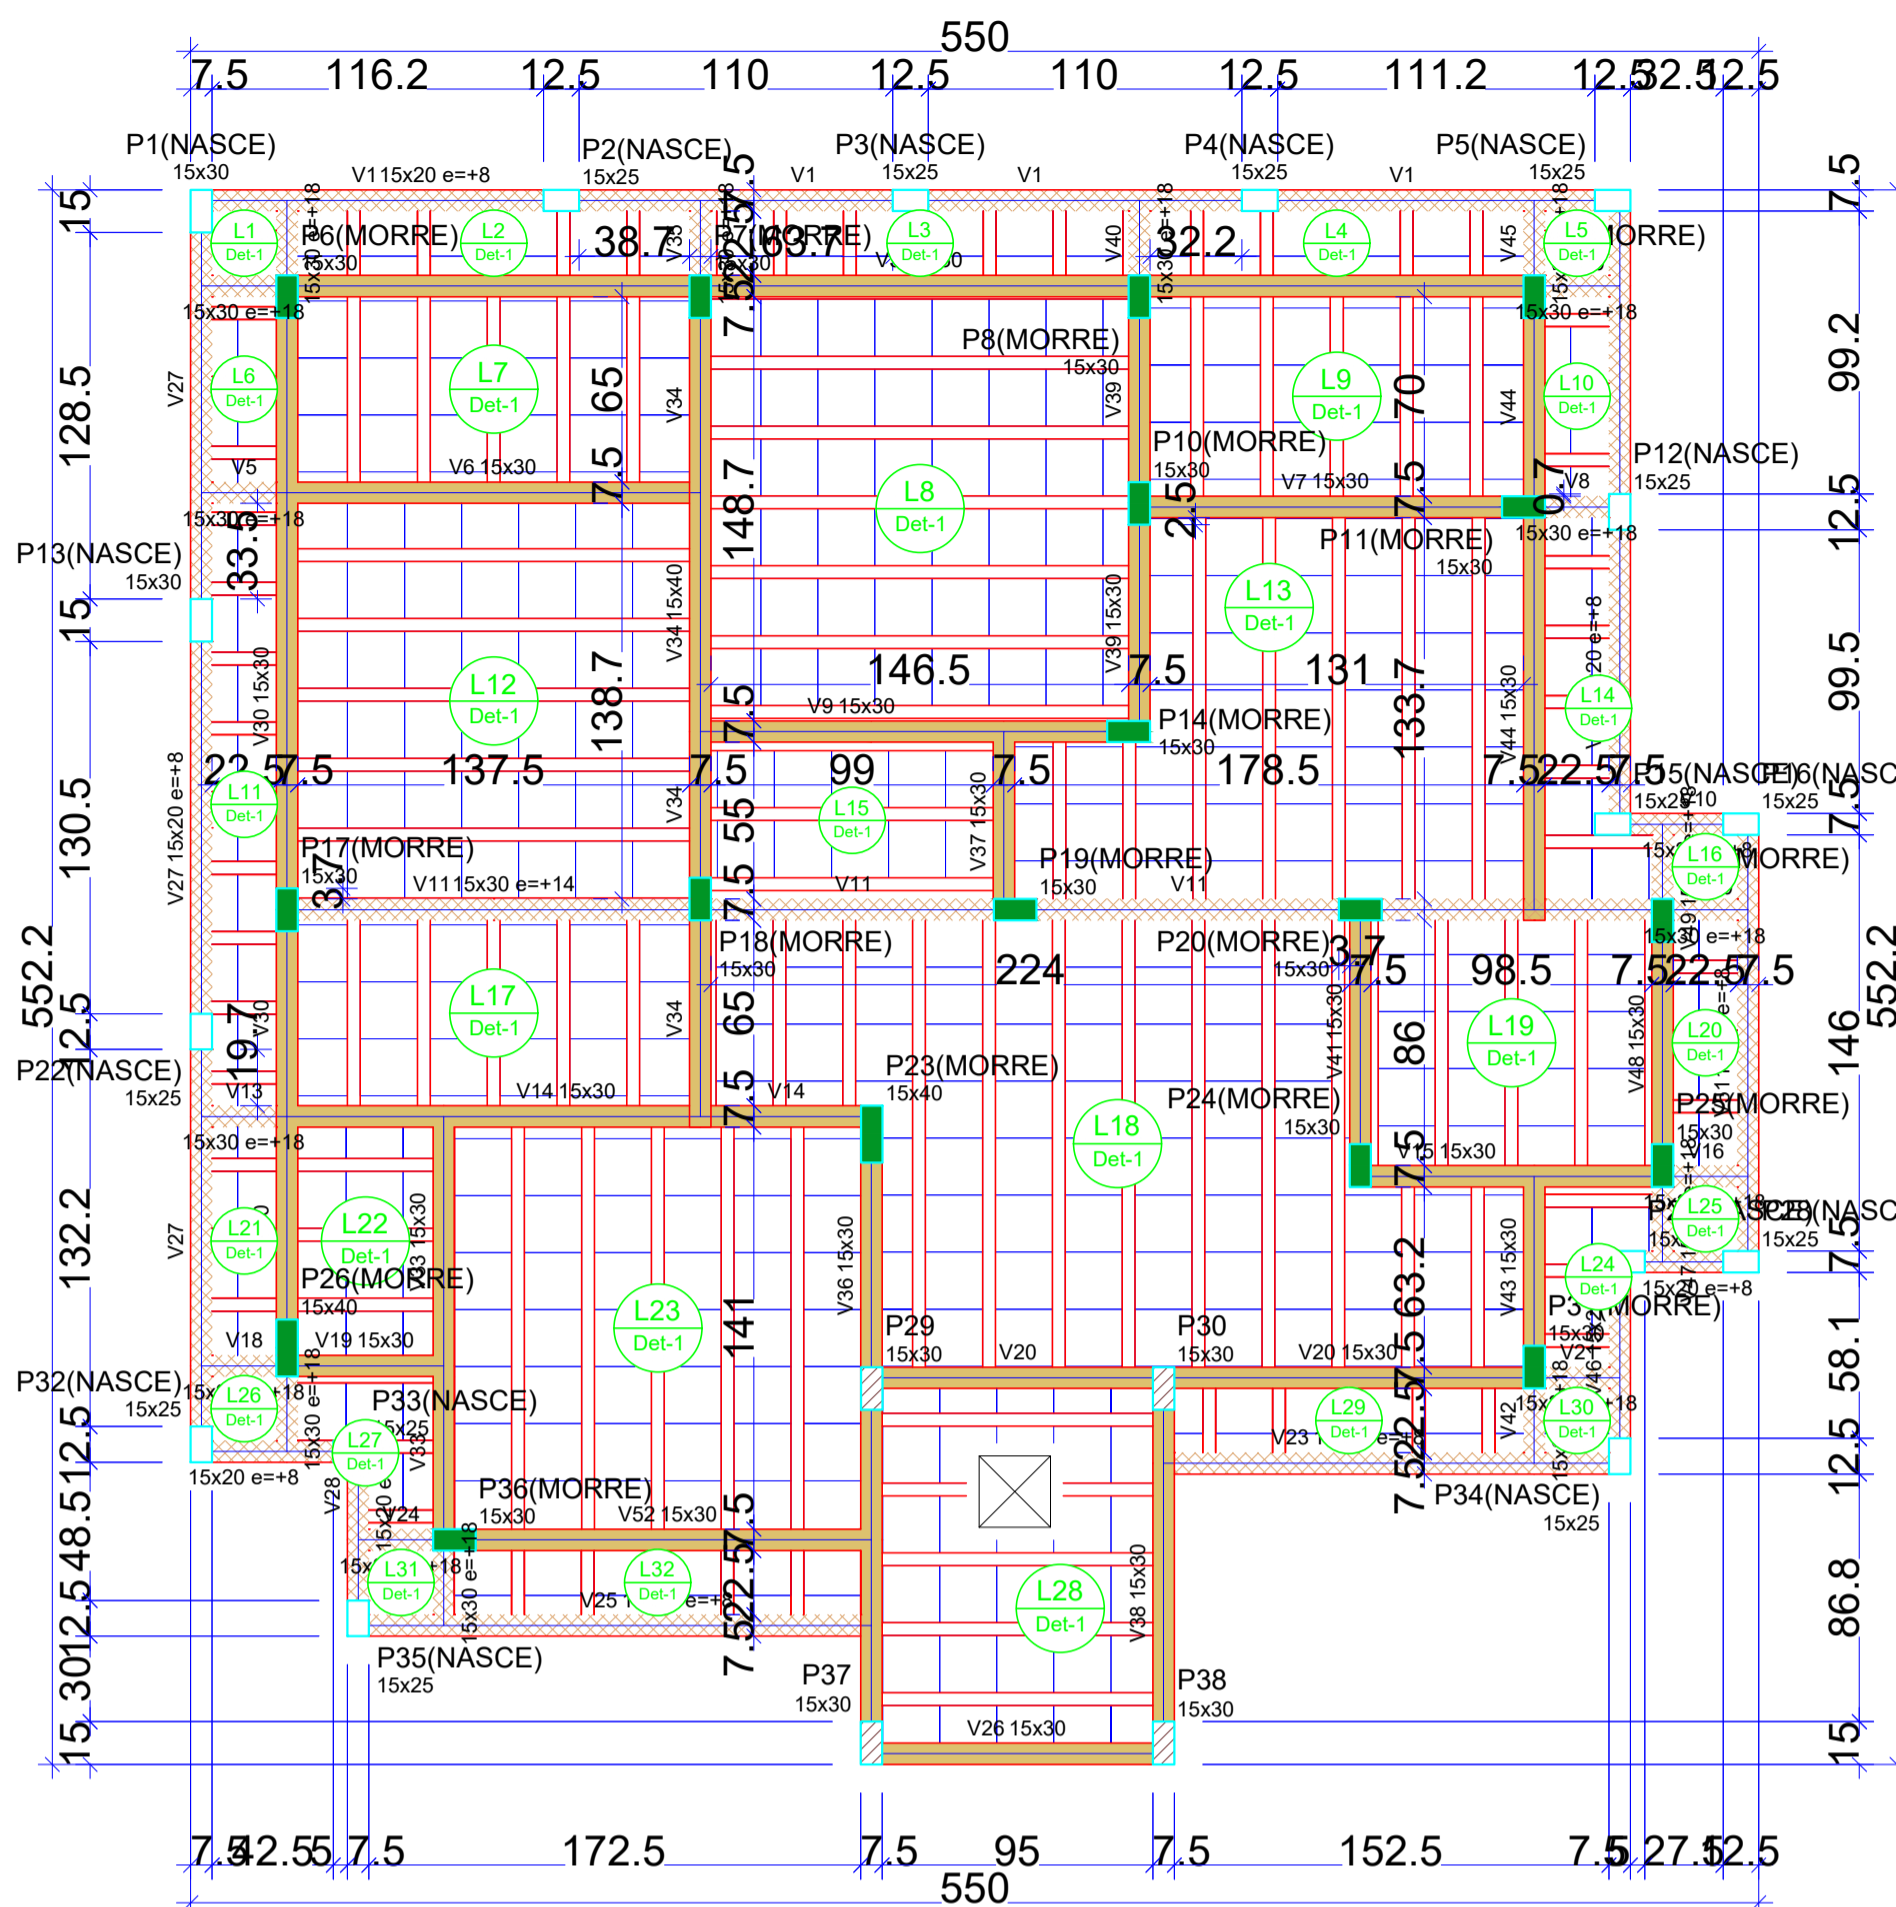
550
7.5 116.2 12.5 110 12.5 110 12.5 111.2 12.5 32.5 12.5

P1(NASCE) 15x30
P2(NASCE) 15x25
P3(NASCE) 15x25
P4(NASCE) 15x25
P5(NASCE) 15x25
V1 15x20 e=+8
V1
V1
V1

15
128.5
15
130.5
552.2
12.5
132.2
12.5
48.5
12.5
30
15

7.5
99.2
12.5
99.5
7.5
552.2
146
7.5
58.1
12.5
86.8
15

L1 Det-1
L2 Det-1
L3 Det-1
L4 Det-1
L5 Det-1
P6(MORRE) 15x30
P7(MORRE) 15x30
38.7
163.7
32.2
V38
V40
V45
MORRE)
15x30 e=+18
15x30 e=+18
P8(MORRE) 15x30
V39
L6 Det-1
L7 Det-1
65
V34
L9 Det-1
70
V44
L10 Det-1
V27
V5
V6 15x30
7.5
148.7
P10(MORRE) 15x30
V7 15x30
7.5
0.7
V8
P12(NASCE) 15x25
L8 Det-1
15x30 e=+18
2.5
P11(MORRE) 15x30
15x30 e=+18
P13(NASCE) 15x30
33.5
15
V34 15x40
V39 15x30
L13 Det-1
V30 15x30
L12 Det-1
138.7
146.5
7.5
131
133.7
V44 15x30
20 e=+8
L14 Det-1
7.5
V9 15x30
P14(MORRE) 15x30
22.5 7.5 137.5 7.5 99 7.5 178.5 7.5 22.5 7.5
P15(NASCE) 15x25
P16(NASC 15x25
V27 15x20 e=+8
L11 Det-1
V34
55
L15 Det-1
V37 15x30
P17(MORRE) 15x30
3.7
V11 15x30 e=+14
7.5
V11
P19(MORRE) 15x30
V11
L16 Det-1
MORRE)
15x30 e=+18
P18(MORRE) 15x30
224
P20(MORRE) 15x30
3.7
7.5
98.5
7.5 22.5 7.5
L17 Det-1
V34
65
19.7
V30
V41 15x30
86
L19 Det-1
V48 15x30
L20 Det-1
P22(NASCE) 15x25
V13
V14 15x30
7.5
V14
P23(MORRE) 15x40
P24(MORRE) 15x30
L18 Det-1
P25(MORRE) 15x30
V16
15x30 e=+18
V15 15x30
7.5
V27
L21 Det-1
L22 Det-1
V33 15x30
V36 15x30
63.2
V43 15x30
L25 Det-1
P28(NASC 15x25
L24 Det-1
15x20 e=+8
P26(MORRE) 15x40
L23 Det-1
141
P29 15x30
V20
P30 15x30
V20 15x30
7.5
P31(MORRE) 15x30
V18
V19 15x30
P32(NASCE) 15x25
L26 Det-1
P33(NASCE) 15x25
L27 Det-1
L29 Det-1
V23
V42
L30 Det-1
22.5
15x20 e=+8
V28
V24
P36(MORRE) 15x30
V52 15x30
7.5
P34(NASCE) 15x25
L31 Det-1
L32 Det-1
V25
22.5
L28 Det-1
V38 15x30
P35(NASCE) 15x25
7.5
P37 15x30
P38 15x30
V26 15x30

7.5 42.5 5 7.5 172.5 7.5 95 7.5 152.5 7.5 5 27.5 12.5
550